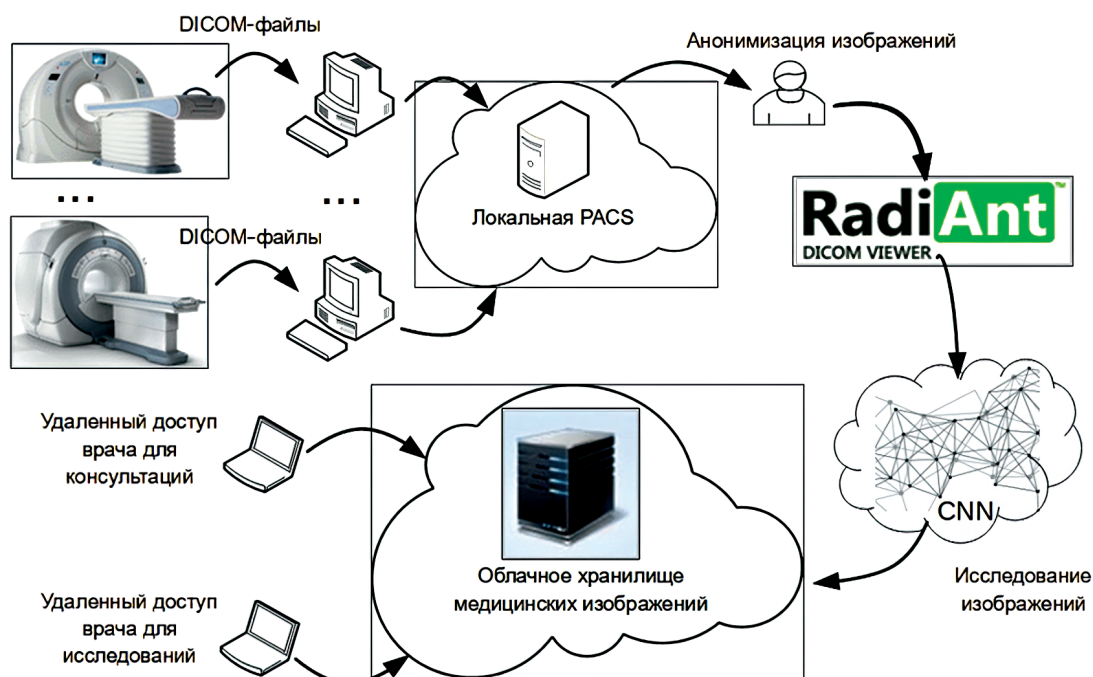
DICOM-файлы

...

...

DICOM-файлы

Локальная PACS

Анонимизация изображений

RadiAnt™
DICOM VIEWER

CNN

Исследование изображений

Удаленный доступ врача для консультаций

Удаленный доступ врача для исследований

Облачное хранилище медицинских изображений